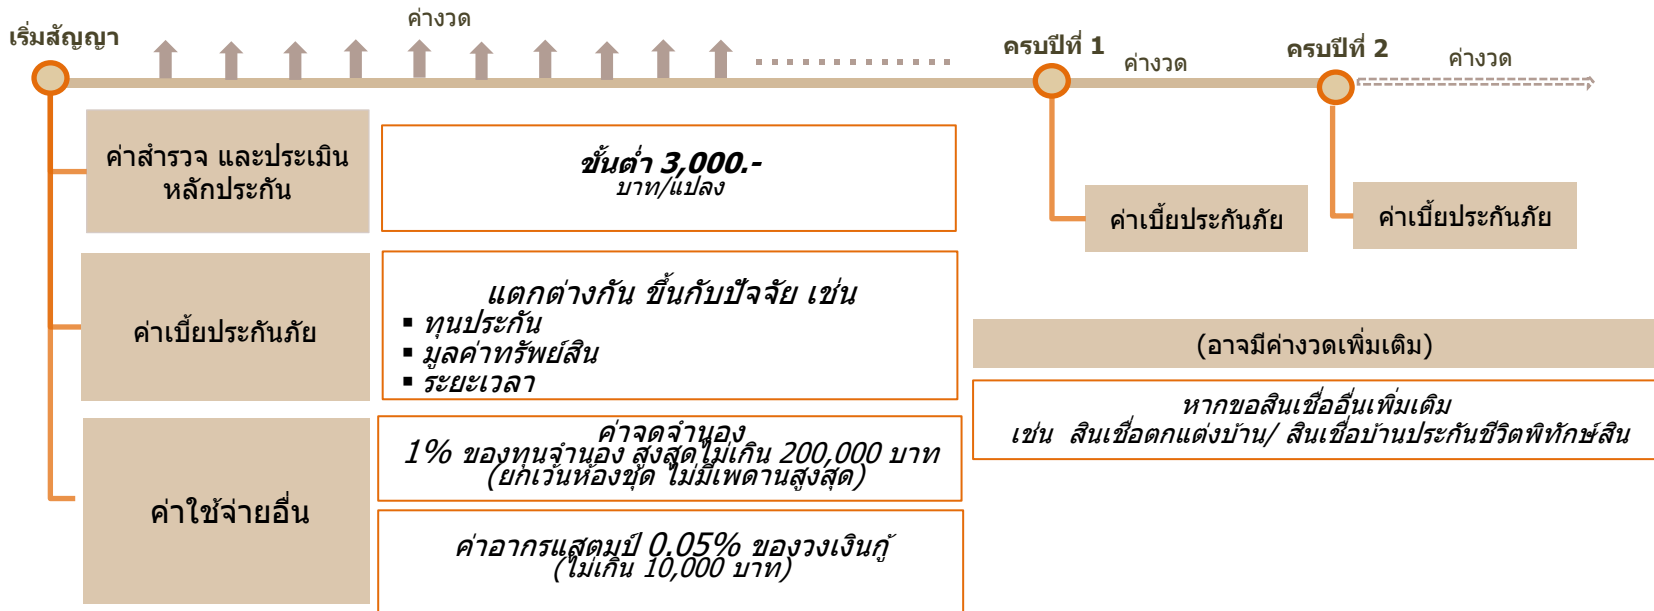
เริ่มสัญญา

ค่างวด

ครบปีที่ 1

ค่างวด

ครบปีที่ 2

ค่างวด

ค่าสำรวจ และประเมินหลักประกัน

ขั้นต่ำ 3,000.-
บาท/แปลง

ค่าเบี้ยประกันภัย

ค่าเบี้ยประกันภัย

ค่าเบี้ยประกันภัย

แตกต่างกัน ขึ้นกับปัจจัย เช่น
▪ ทุนประกัน
▪ มูลค่าทรัพย์สิน
▪ ระยะเวลา

(อาจมีค่างวดเพิ่มเติม)

หากขอสินเชื่ออื่นเพิ่มเติม
เช่น สินเชื่อตกแต่งบ้าน/ สินเชื่อบ้านประกันชีวิตพิทักษ์สิน

ค่าใช้จ่ายอื่น

ค่าจดจำนอง
1% ของทุนจำนอง สูงสุดไม่เกิน 200,000 บาท
(ยกเว้นห้องชุด ไม่มีเพดานสูงสุด)

ค่าอากรแสตมป์ 0.05% ของวงเงินกู้
(ไม่เกิน 10,000 บาท)